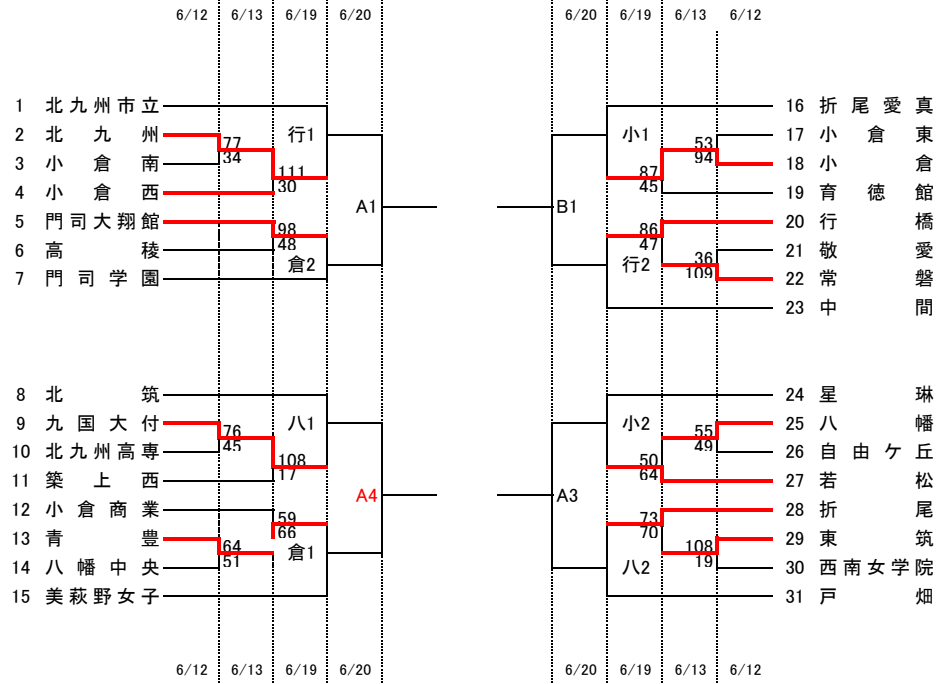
6/12 6/13 6/19 6/20

6/20 6/19 6/13 6/12

1 北九州市立
2 北九州
3 小倉南
4 小倉西
5 門司大翔館
6 高稜
7 門司学園

77
34
111
30
98
48

行1
倉2
A1

16 折尾愛真
17 小倉東
18 小倉
19 育徳館
20 行橋
21 敬愛
22 常磐
23 中間

53
94
87
45
86
47
36
109

小1
行2
B1

8 北筑
9 九国大付
10 北九州高専
11 築上西
12 小倉商業
13 青豊
14 八幡中央
15 美萩野女子

76
45
108
17
59
66
64
51

八1
倉1
A4

24 星琳
25 八幡
26 自由ケ丘
27 若松
28 折尾
29 東筑
30 西南女学院
31 戸畑

55
49
50
64
73
70
108
19

小2
八2
A3

6/12 6/13 6/19 6/20

6/20 6/19 6/13 6/12